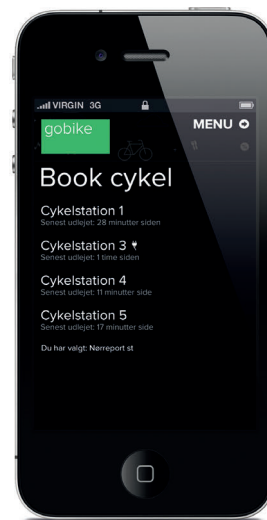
VIRGIN 3G

gobike

MENU

Book cykel

Cykelstation 1
Senest udlejet: 28 minutter siden

Cykelstation 3
Senest udlejet: 1 time siden

Cykelstation 4
Senest udlejet: 11 minutter side

Cykelstation 5
Senest udlejet: 17 minutter side

Du har valgt: Nørreport st